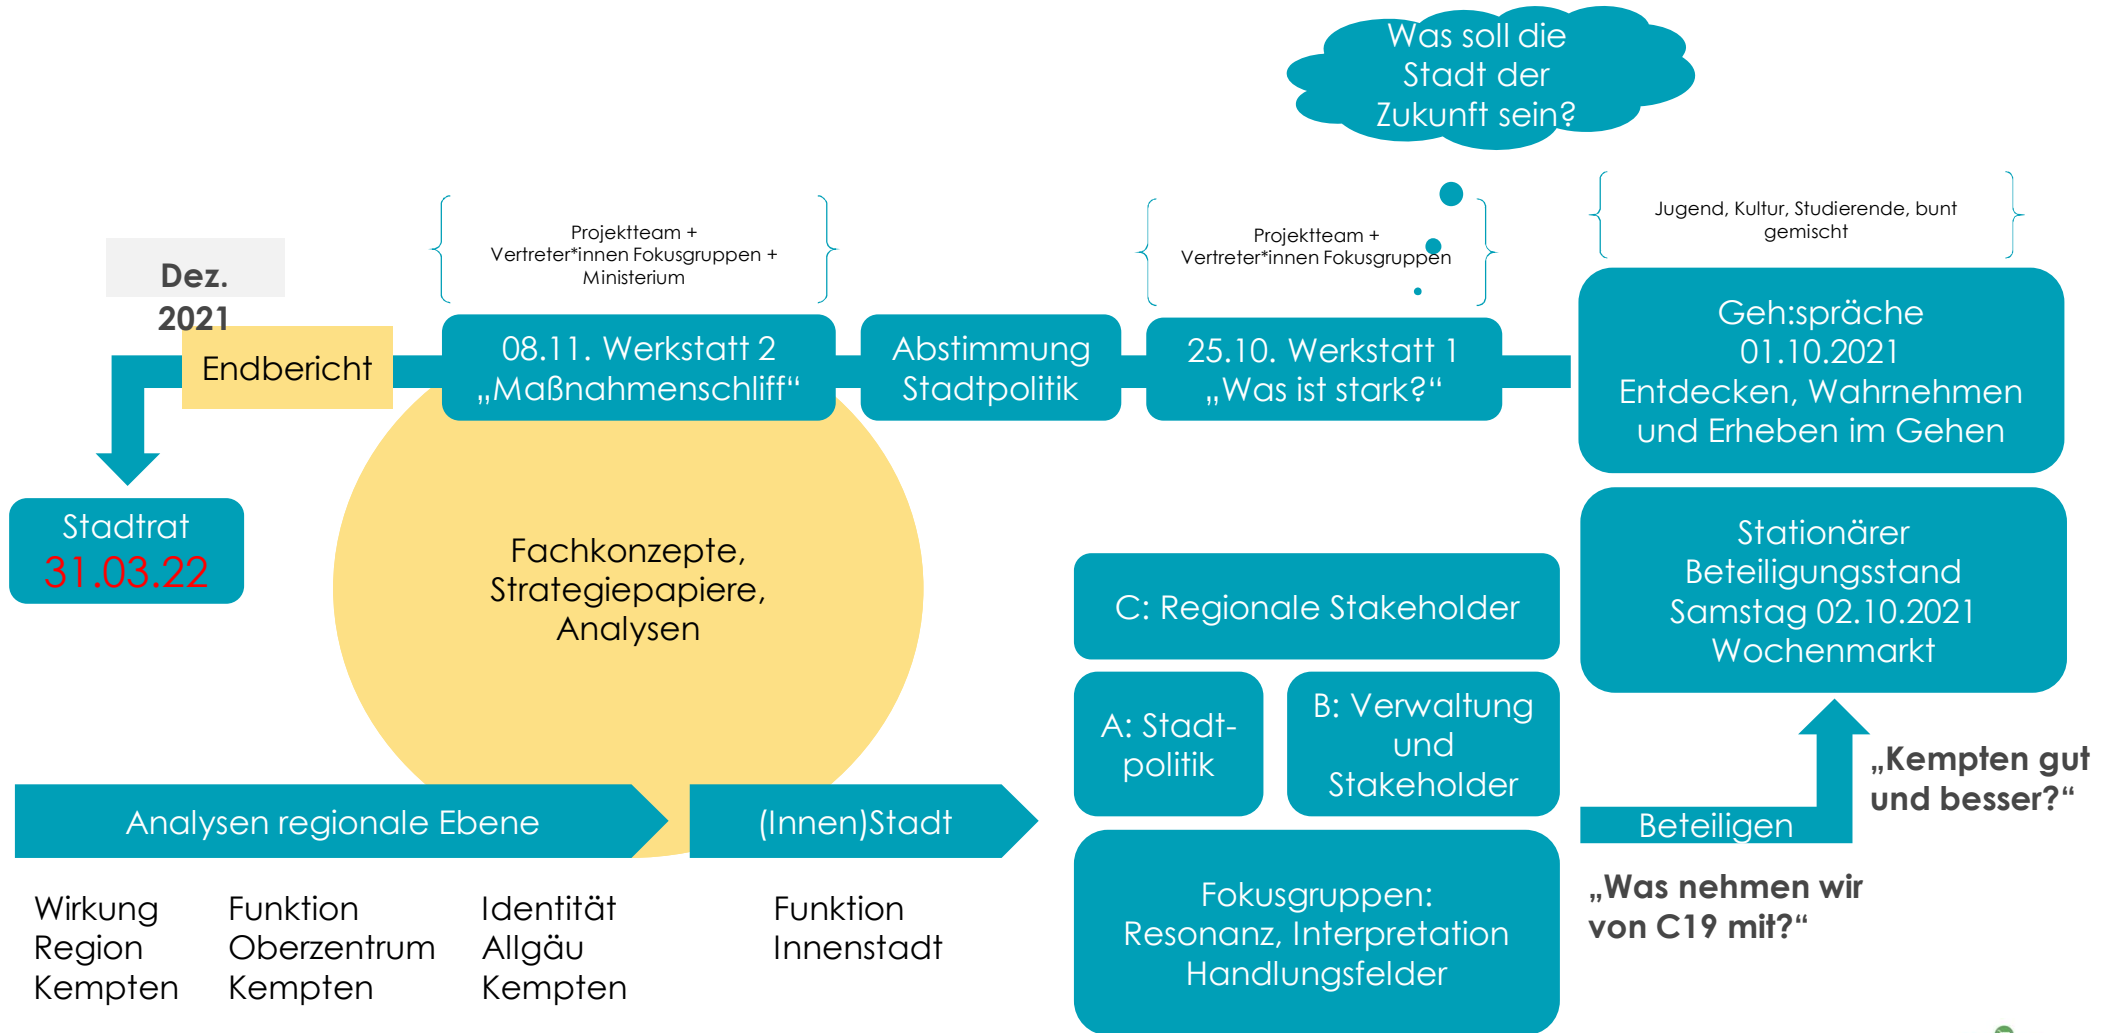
Was soll die Stadt der Zukunft sein?

Dez. 2021

Endbericht

Stadtrat
31.03.22

Projektteam + Vertreter*innen Fokusgruppen + Ministerium

08.11. Werkstatt 2
„Maßnahmenschliff“

Abstimmung Stadtpolitik

Projektteam + Vertreter*innen Fokusgruppen

25.10. Werkstatt 1
„Was ist stark?“

Jugend, Kultur, Studierende, bunt gemischt

Geh:spräche
01.10.2021
Entdecken, Wahrnehmen und Erheben im Gehen

Stationärer Beteiligungsstand
Samstag 02.10.2021
Wochenmarkt

Fachkonzepte, Strategiepapiere, Analysen

C: Regionale Stakeholder

A: Stadtpolitik

B: Verwaltung und Stakeholder

Fokusgruppen:
Resonanz, Interpretation Handlungsfelder

Beteiligen

„Kempten gut und besser?“

„Was nehmen wir von C19 mit?“

Analysen regionale Ebene

(Innen)Stadt

Wirkung Region Kempten

Funktion Oberzentrum Kempten

Identität Allgäu Kempten

Funktion Innenstadt